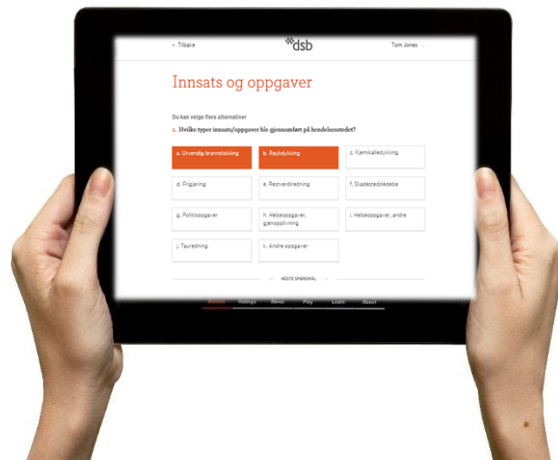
< Tilbake

dsb

Tom Jones

Innsats og oppgaver

Du kan velge flere alternativer

1. Hvilke typer innsats/oppgaver ble gjennomført på hendelsesstedet?

a. Utvendig brannslokking

b. Røykdykking

c. Kjemikaliedykking

d. Frigjøring

e. Restverdiredning

f. Skadestedsledelse

g. Politioppgaver

h. Helseoppgaver, gjenoppliving

i. Helseoppgaver, andre

j. Tauredning

k. Andre oppgaver

NESTE SPØRSMÅL

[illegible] Ratings News Play Learn About